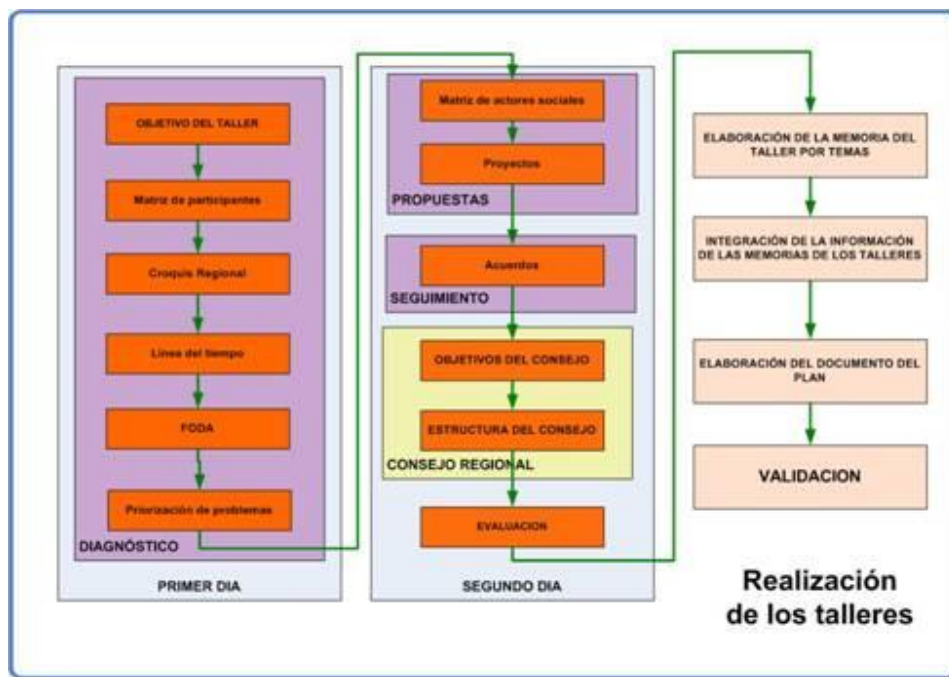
OBJETIVO DEL TALLER

Matriz de participantes

Croquis Regional

Línea del tiempo

FODA

Priorización de problemas

DIAGNÓSTICO

PRIMER DIA

Matriz de actores sociales

Proyectos

PROPUESTAS

Acuerdos

SEGUIMIENTO

OBJETIVOS DEL CONSEJO

ESTRUCTURA DEL CONSEJO

CONSEJO REGIONAL

EVALUACION

SEGUNDO DIA

ELABORACIÓN DE LA MEMORIA DEL TALLER POR TEMAS

INTEGRACIÓN DE LA INFORMACIÓN DE LAS MEMORIAS DE LOS TALLERES

ELABORACIÓN DEL DOCUMENTO DEL PLAN

VALIDACION

Realización de los talleres